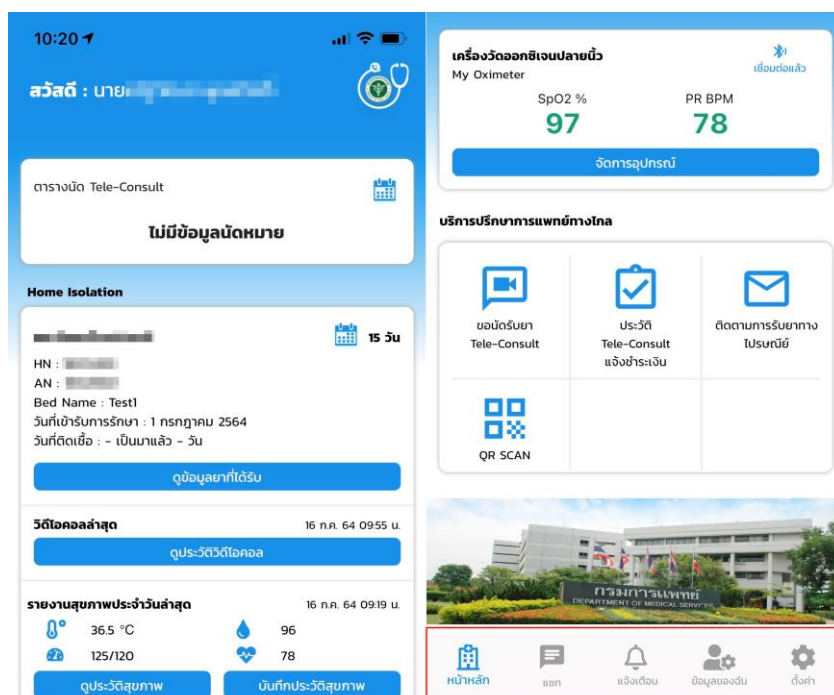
10:20

สวัสดี : นาย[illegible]

ตารางนัด Tele-Consult

ไม่มีข้อมูลนัดหมาย

Home Isolation

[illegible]

15 วัน

HN : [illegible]
AN : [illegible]
Bed Name : Test1
วันที่เข้ารับการรักษา : 1 กรกฎาคม 2564
วันที่ติดเชื้อ : - เป็นมาแล้ว - วัน

ดูข้อมูลยาที่ได้รับ

วีดีโอคอลล่าสุด

16 ก.ค. 64 09:55 น.

ดูประวัติวีดีโอคอล

รายงานสุขภาพประจำวันล่าสุด

16 ก.ค. 64 09:19 น.

36.5 °C

96

125/120

78

ดูประวัติสุขภาพ

บันทึกประวัติสุขภาพ

เครื่องวัดออกซิเจนปลายนิ้ว

เชื่อมต่อแล้ว

My Oximeter

SpO2 %

97

PR BPM

78

จัดการอุปกรณ์

บริการปรึกษาการแพทย์ทางไกล

ขอนัดรับยา
Tele-Consult

ประวัติ
Tele-Consult
แจ้งชำระเงิน

ติดตามการรับยาทางไปรษณีย์

QR SCAN

กรมการแพทย์
DEPARTMENT OF MEDICAL SERVICES

หน้าหลัก

แชท

แจ้งเตือน

ข้อมูลของฉัน

ตั้งค่า